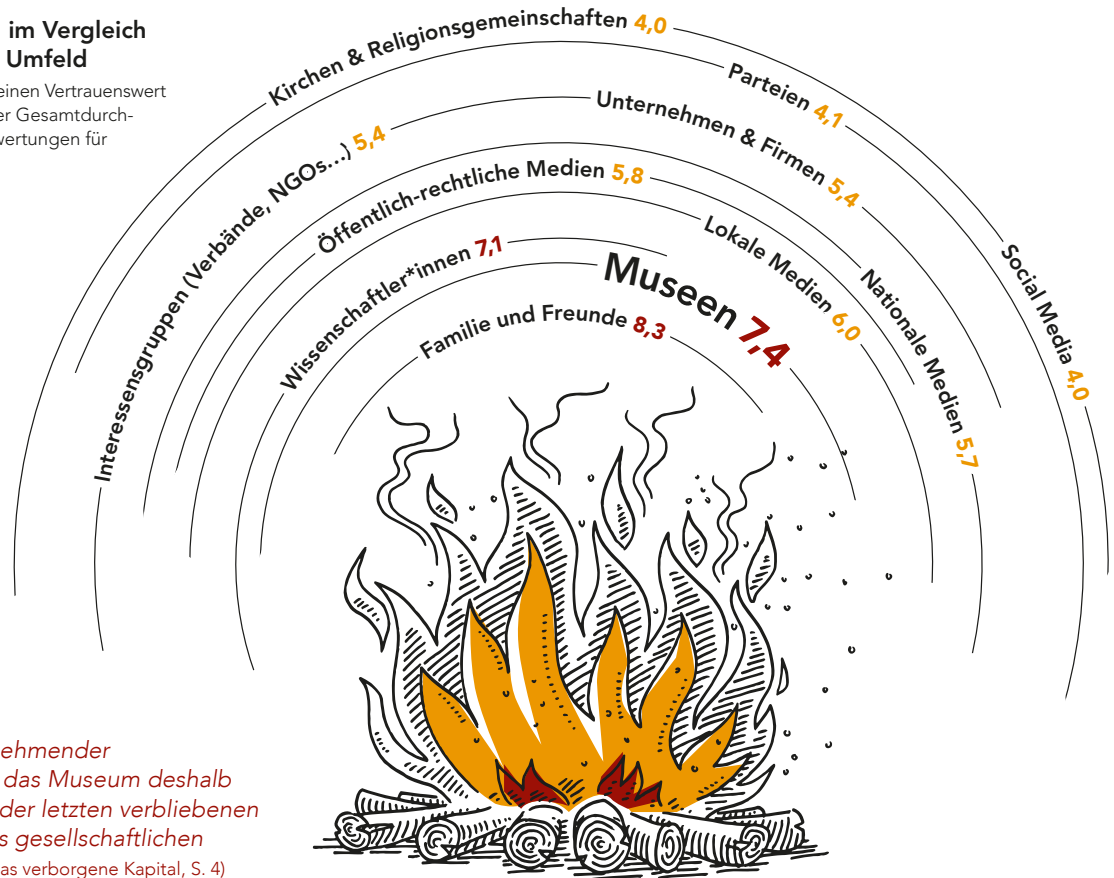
im Vergleich
Umfeld

einen Vertrauenswert
er Gesamtdurch-
vertungen für

Kirchen & Religionsgemeinschaften 4,0

Parteien 4,1

Interessensgruppen (Verbände, NGOs...) 5,4

Unternehmen & Firmen 5,4

Social Media 4,0

Öffentlich-rechtliche Medien 5,8

Nationale Medien 5,7

Wissenschaftler*innen 7,1

Lokale Medien 6,0

Museen 7,4

Familie und Freunde 8,3

ehmender
das Museum deshalb
der letzten verbliebenen
s gesellschaftlichen
as verborgene Kapital, S. 4)